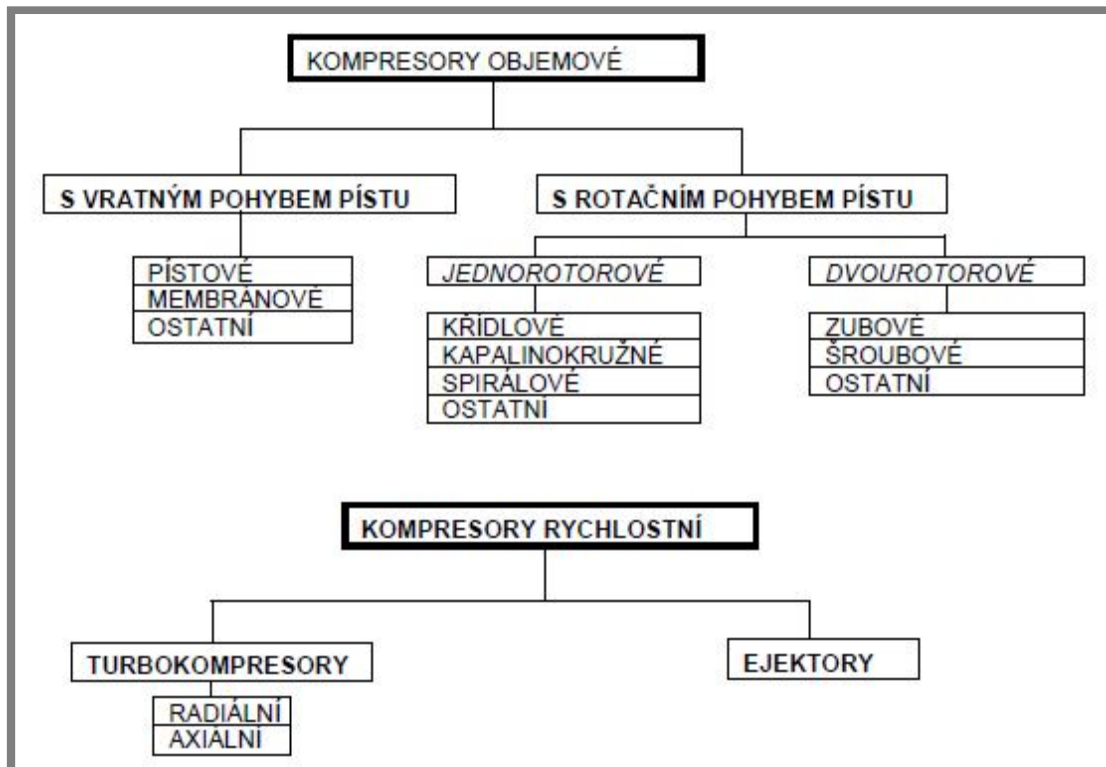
KOMPRESORY OBJEMOVÉ

S VRATNÝM POHYBEM PÍSTU

PÍSTOVÉ
MEMBRÁNOVÉ
OSTATNÍ

S ROTAČNÍM POHYBEM PÍSTU

JEDNOROTOROVÉ

KŘÍDLOVÉ
KAPALINOKRUŽNÉ
SPIRÁLOVÉ
OSTATNÍ

DVOUROTOROVÉ

ZUBOVÉ
ŠROUBOVÉ
OSTATNÍ

KOMPRESORY RYCHLOSTNÍ

TURBOKOMPRESORY

RADIÁLNÍ
AXIALNÍ

EJEKTORY